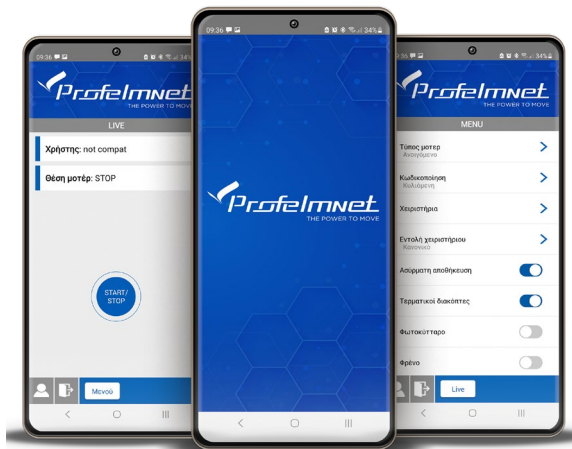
09:36
Profelmnet
THE POWER TO MOVE
LIVE
Χρήστης: not compat
Θέση μοτέρ: STOP
START/
STOP
Μενού

09:36 34%
Profelmnet
THE POWER TO MOVE

09:36 34%
Profelmnet
THE POWER TO MOVE
MENU
Τύπος μοτερ
Ανοιγόμενο
Κωδικοποίηση
Κυλιόμενη
Χειριστήρια
Εντολή χειριστηρίου
Κανονικό
Αυτόματη αποθήκευση
Τερματικοί διακόπτες
Φωτοκύτταρο
Φρένο
Live